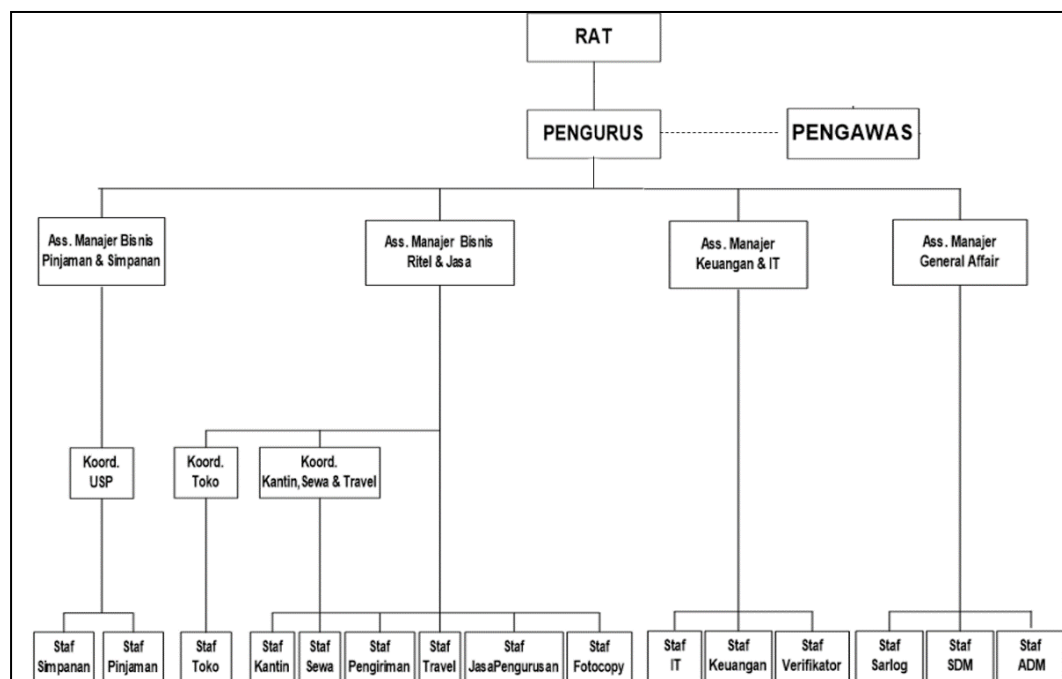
RAT

PENGURUS

PENGAWAS

Ass. Manajer Bisnis Pinjaman & Simpanan

Ass. Manajer Bisnis Ritel & Jasa

Ass. Manajer Keuangan & IT

Ass. Manajer General Affair

Koord. USP

Koord. Toko

Koord. Kantin, Sewa & Travel

Staf Simpanan

Staf Pinjaman

Staf Toko

Staf Kantin

Staf Sewa

Staf Pengiriman

Staf Travel

Staf JasaPengurusan

Staf Fotocopy

Staf IT

Staf Keuangan

Staf Verifikator

Staf Sarlog

Staf SDM

Staf ADM